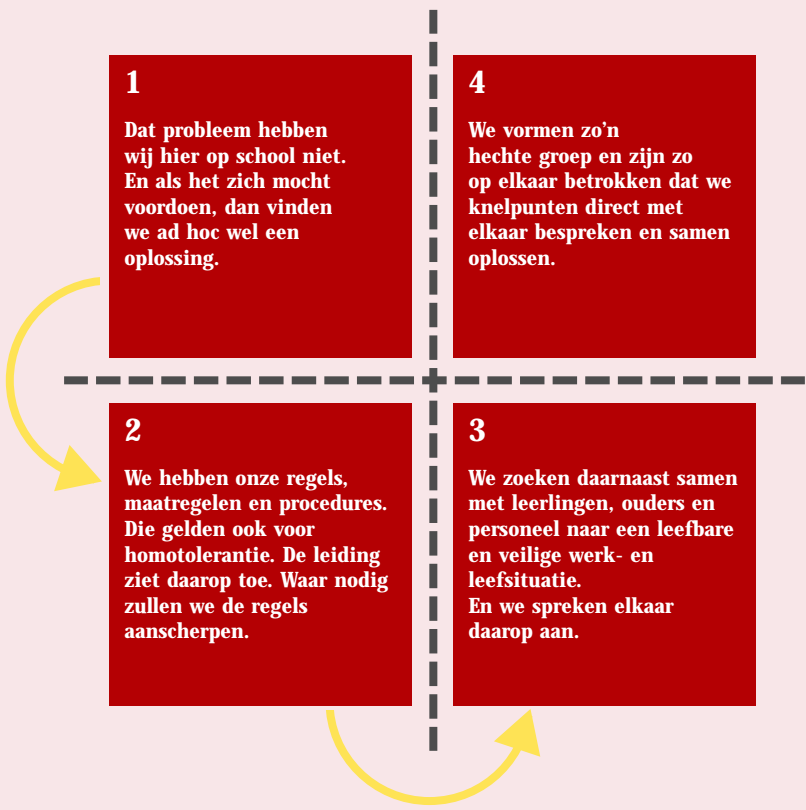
1

Dat probleem hebben wij hier op school niet. En als het zich mocht voordoen, dan vinden we ad hoc wel een oplossing.

4

We vormen zo'n hechte groep en zijn zo op elkaar betrokken dat we knelpunten direct met elkaar bespreken en samen oplossen.

2

We hebben onze regels, maatregelen en procedures. Die gelden ook voor homotolerantie. De leiding ziet daarop toe. Waar nodig zullen we de regels aanscherpen.

3

We zoeken daarnaast samen met leerlingen, ouders en personeel naar een leefbare en veilige werk- en leefsituatie.
En we spreken elkaar daarop aan.